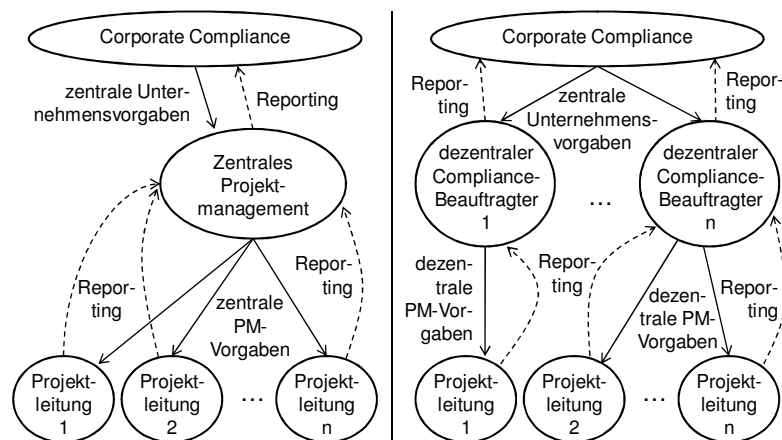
Corporate Compliance

zentrale Unternehmensvorgaben

Reporting

Zentrales Projektmanagement

Reporting

Reporting

zentrale PM-Vorgaben

Projektleitung 1

Projektleitung 2

...

Projektleitung n

Corporate Compliance

Reporting

zentrale Unternehmensvorgaben

Reporting

dezentraler Compliance-Beauftragter 1

...

dezentraler Compliance-Beauftragter n

dezentrale PM-Vorgaben

Reporting

dezentrale PM-Vorgaben

Reporting

Projektleitung 1

Projektleitung 2

...

Projektleitung n